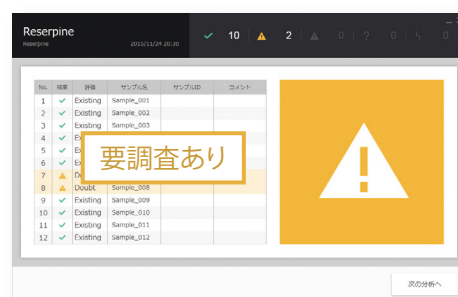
Reserpine
Reserpine
2015/11/24 20:20

10 2 0 0 0

| No. | 結果 | 評価 | サンプル名 | サンプルID | コメント |
|---|---|---|---|---|---|
| 1 | ✓ | Existing | Sample_001 | | |
| 2 | ✓ | Existing | Sample_002 | | |
| 3 | ✓ | Existing | Sample_003 | | |
| 4 | ✓ | Ex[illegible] | | | |
| 5 | ✓ | Ex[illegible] | | | |
| 6 | ✓ | Ex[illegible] | | | |
| 7 | ⚠ | Do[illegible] | | | |
| 8 | ⚠ | Doubt | Sample_008 | | |
| 9 | ✓ | Existing | Sample_009 | | |
| 10 | ✓ | Existing | Sample_010 | | |
| 11 | ✓ | Existing | Sample_011 | | |
| 12 | ✓ | Existing | Sample_012 | | |

要調査あり

次の分析へ